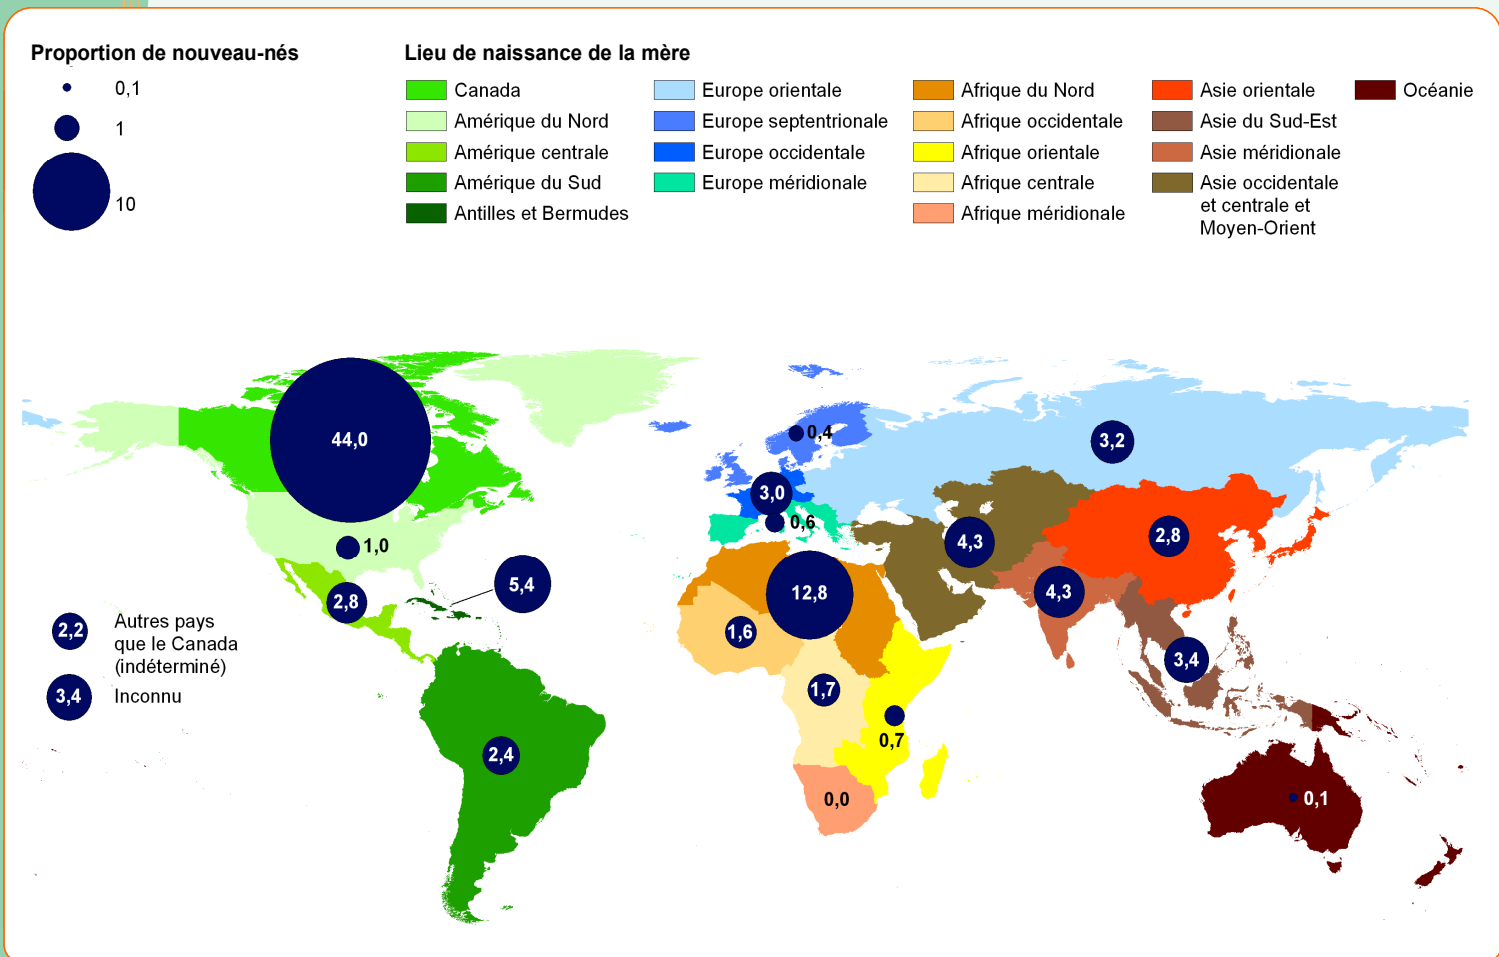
Proportion de nouveau-nés

0,1

1

10

Lieu de naissance de la mère

Canada
Amérique du Nord
Amérique centrale
Amérique du Sud
Antilles et Bermudes

Europe orientale
Europe septentrionale
Europe occidentale
Europe méridionale

Afrique du Nord
Afrique occidentale
Afrique orientale
Afrique centrale
Afrique méridionale

Asie orientale
Asie du Sud-Est
Asie méridionale
Asie occidentale et centrale et Moyen-Orient

Océanie

44,0

1,0

2,8

5,4

2,4

0,4

3,0

0,6

3,2

4,3

2,8

4,3

12,8

1,6

1,7

0,7

0,0

3,4

0,1

2,2 Autres pays que le Canada (indéterminé)

3,4 Inconnu